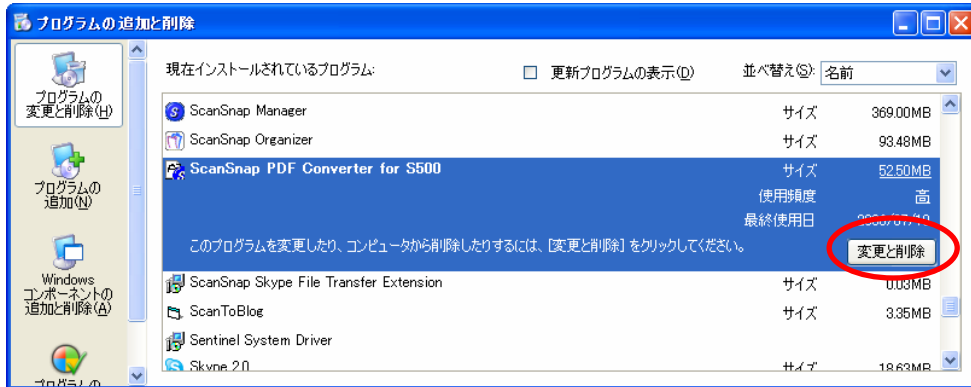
プログラムの追加と削除

プログラムの変更と削除(H)

プログラムの追加(N)

Windows コンポーネントの追加と削除(A)

プログラムの

現在インストールされているプログラム:

更新プログラムの表示(D)

並べ替え(S): 名前

ScanSnap Manager サイズ 369.00MB

ScanSnap Organizer サイズ 93.48MB

ScanSnap PDF Converter for S500 サイズ 52.50MB

使用頻度 高

最終使用日 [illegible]

このプログラムを変更したり、コンピュータから削除したりするには、[変更と削除] をクリックしてください。

変更と削除

ScanSnap Skype File Transfer Extension サイズ 0.03MB

ScanToBlog サイズ 3.35MB

Sentinel System Driver

Skype 2.0 サイズ 18.63MB